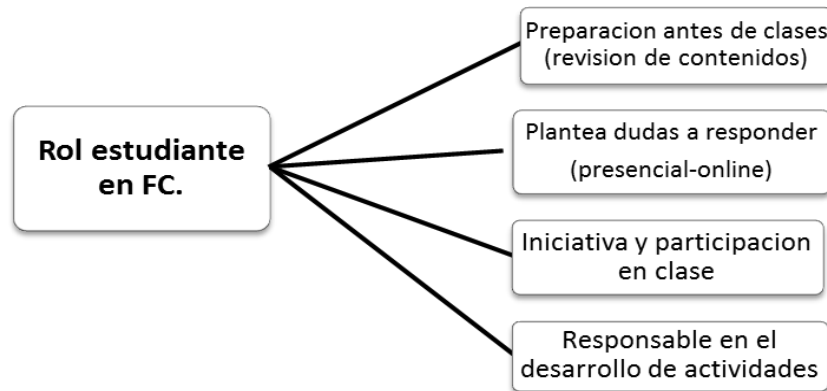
Rol estudiante en FC.

Preparacion antes de clases (revision de contenidos)

Plantea dudas a responder (presencial-online)

Iniciativa y participacion en clase

Responsable en el desarrollo de actividades